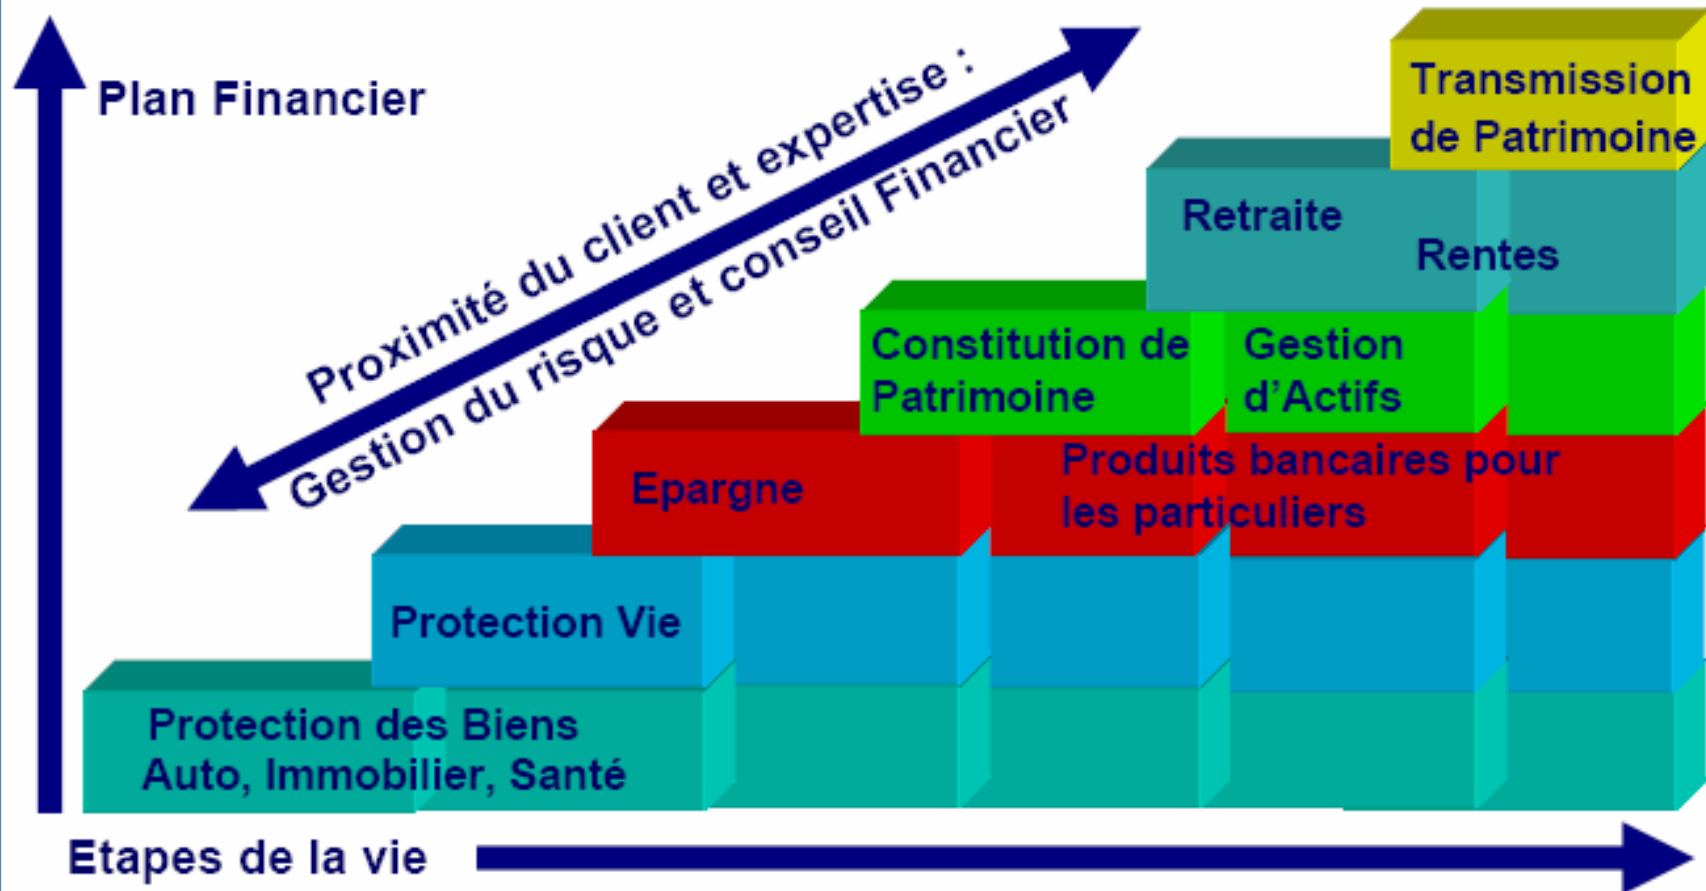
Plan Financier

Proximité du client et expertise :

Gestion du risque et conseil Financier

Transmission de Patrimoine

Retraite

Rentes

Constitution de Patrimoine

Gestion d'Actifs

Epargne

Produits bancaires pour les particuliers

Protection Vie

Protection des Biens Auto, Immobilier, Santé

Etapes de la vie